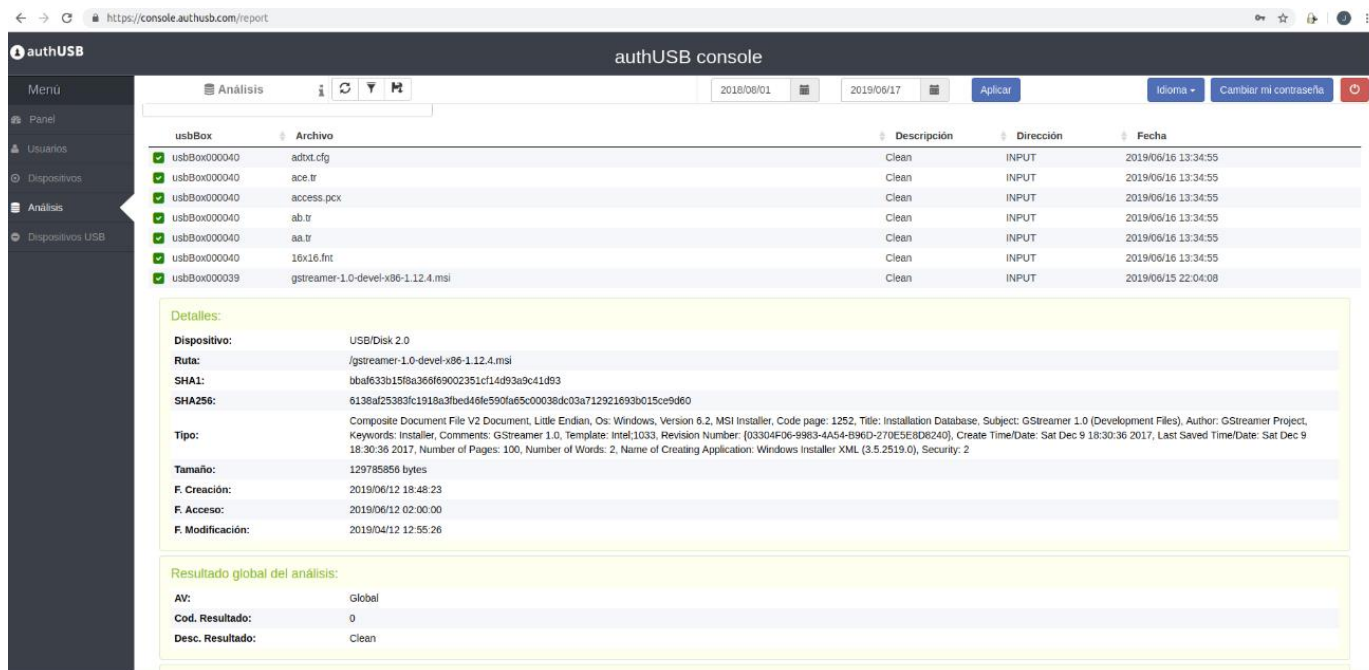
https://console.authusb.com/report

authUSB

authUSB console

Menú

Panel
Usuarios
Dispositivos
Análisis
Dispositivos USB

Análisis

2018/08/01
2019/06/17
Aplicar
Idioma
Cambiar mi contraseña

| usbBox | Archivo | Descripción | Dirección | Fecha |
|---|---|---|---|---|
| usbBox000040 | adtxt.cfg | Clean | INPUT | 2019/06/16 13:34:55 |
| usbBox000040 | ace.tr | Clean | INPUT | 2019/06/16 13:34:55 |
| usbBox000040 | access.pcx | Clean | INPUT | 2019/06/16 13:34:55 |
| usbBox000040 | ab.tr | Clean | INPUT | 2019/06/16 13:34:55 |
| usbBox000040 | aa.tr | Clean | INPUT | 2019/06/16 13:34:55 |
| usbBox000040 | 16x16.fnt | Clean | INPUT | 2019/06/16 13:34:55 |
| usbBox000039 | gstreamer-1.0-devel-x86-1.12.4.msi | Clean | INPUT | 2019/06/15 22:04:08 |

Detalles:

| | |
|---|---|
| Dispositivo: | USB/Disk 2.0 |
| Ruta: | /gstreamer-1.0-devel-x86-1.12.4.msi |
| SHA1: | bbaf633b15f8a366f69002351cf14d93a9c41d93 |
| SHA256: | 6138af25383fc1918a3fbed46fe590fa65c00038dc03a712921693b015ce9d60 |
| Tipo: | Composite Document File V2 Document, Little Endian, Os: Windows, Version 6.2, MSI Installer, Code page: 1252, Title: Installation Database, Subject: GStreamer 1.0 (Development Files), Author: GStreamer Project, Keywords: Installer, Comments: GStreamer 1.0, Template: Intel;1033, Revision Number: {03304F06-9983-4A54-B96D-270E5E8D8240}, Create Time/Date: Sat Dec 9 18:30:36 2017, Last Saved Time/Date: Sat Dec 9 18:30:36 2017, Number of Pages: 100, Number of Words: 2, Name of Creating Application: Windows Installer XML (3.5.2519.0), Security: 2 |
| Tamaño: | 129785856 bytes |
| F. Creación: | 2019/06/12 18:48:23 |
| F. Acceso: | 2019/06/12 02:00:00 |
| F. Modificación: | 2019/04/12 12:55:26 |

Resultado global del análisis:

| | |
|---|---|
| AV: | Global |
| Cod. Resultado: | 0 |
| Desc. Resultado: | Clean |